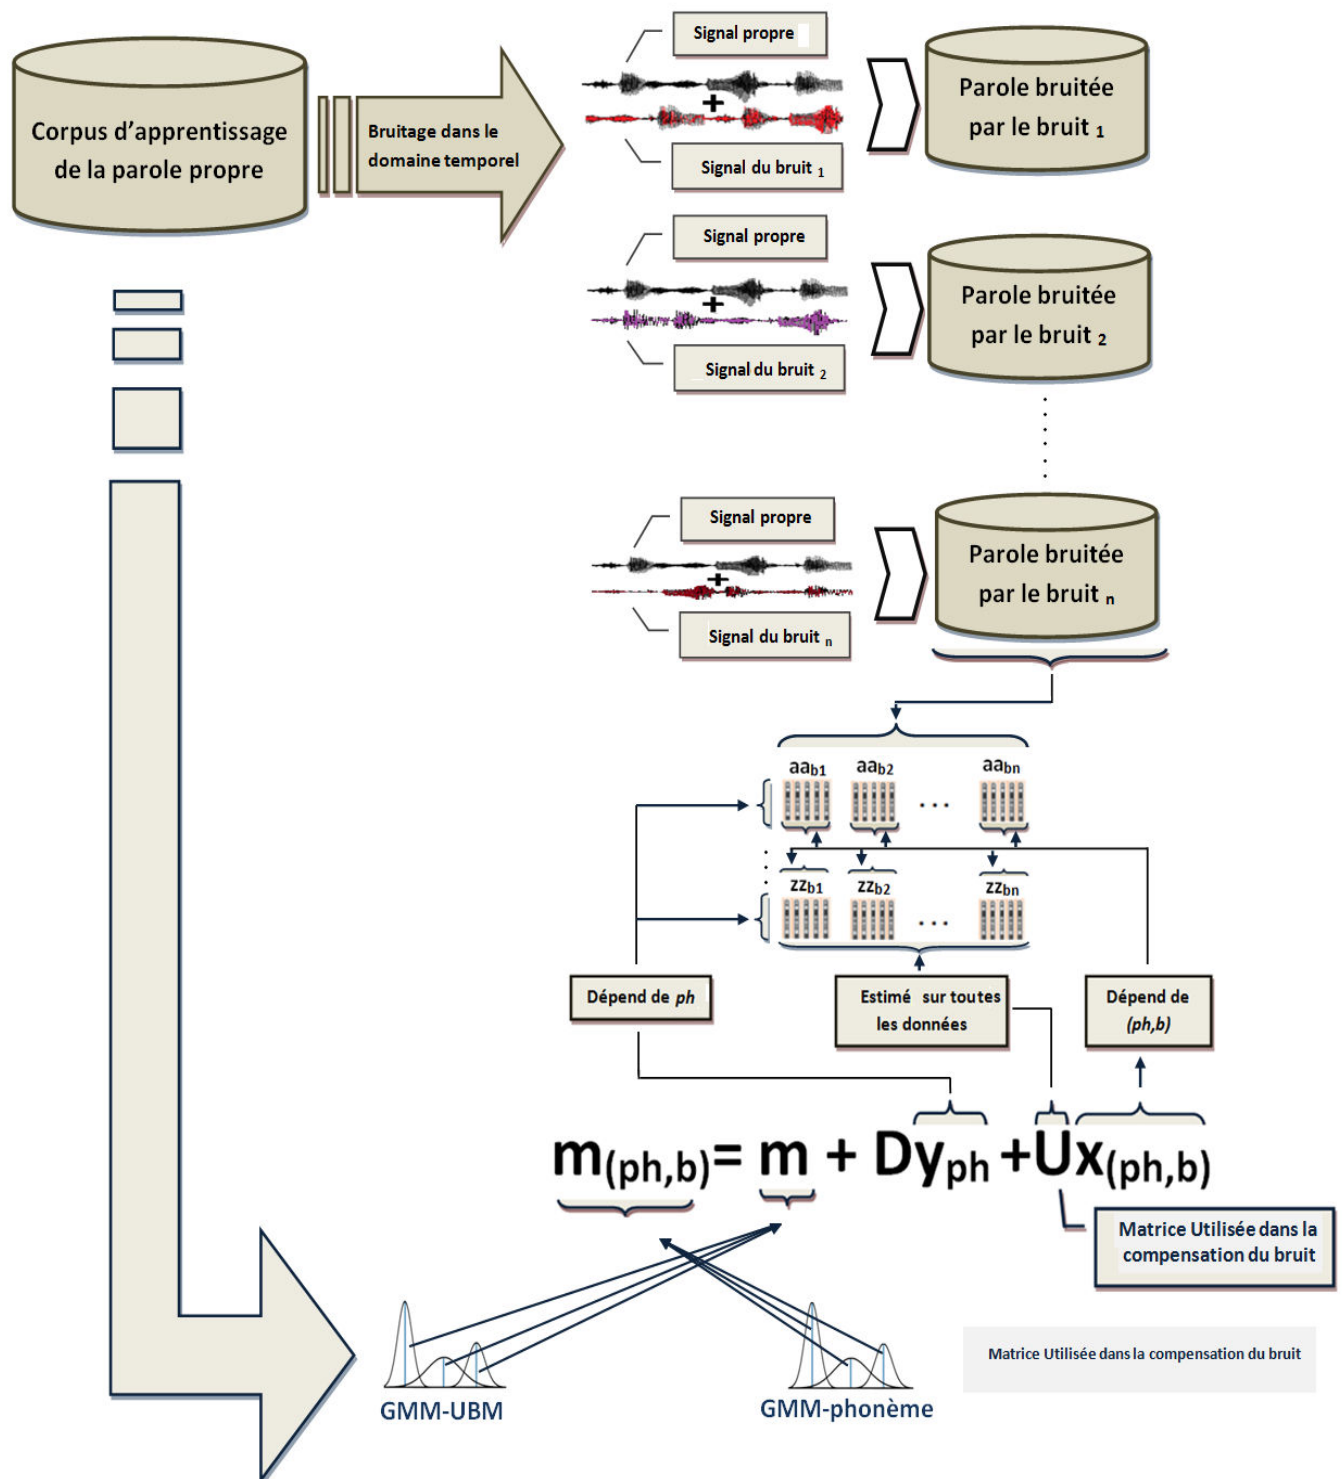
Corpus d'apprentissage de la parole propre

Bruitage dans le domaine temporel

Signal propre

+

Signal du bruit $_1$

Parole bruitée par le bruit $_1$

Signal propre

+

Signal du bruit $_2$

Parole bruitée par le bruit $_2$

Signal propre

+

Signal du bruit $_n$

Parole bruitée par le bruit $_n$

$aa_{b1}$ $aa_{b2}$ ... $aa_{bn}$

$zz_{b1}$ $zz_{b2}$ ... $zz_{bn}$

Dépend de *ph*

Estimé sur toutes les données

Dépend de *(ph,b)*

$m_{(ph,b)} = m + Dy_{ph} + Ux_{(ph,b)}$

Matrice Utilisée dans la compensation du bruit

Matrice Utilisée dans la compensation du bruit

GMM-UBM

GMM-phonème